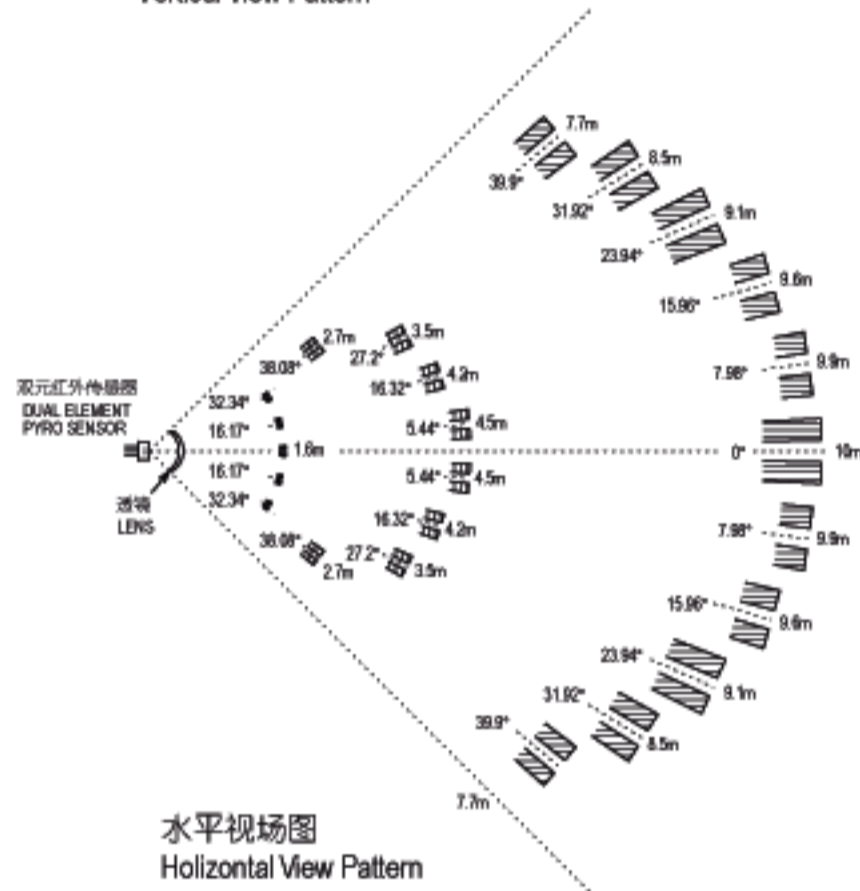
Vertical View Pattern

7.7m
39.9°
8.5m
31.92°
9.1m
23.94°
9.6m
15.96°
2.7m
38.08°
3.5m
27.2°
4.2m
16.32°
9.9m
7.98°
双元红外传感器
DUAL ELEMENT
PYRO SENSOR
32.34°
16.17°
5.44°
4.5m
1.6m
0°
10m
16.17°
5.44°
4.5m
透镜
LENS
32.34°
16.32°
4.2m
7.98°
9.9m
38.08°
27.2°
3.5m
2.7m
15.96°
9.6m
23.94°
9.1m
31.92°
39.9°
8.5m
7.7m

水平视场图
Holizontal View Pattern